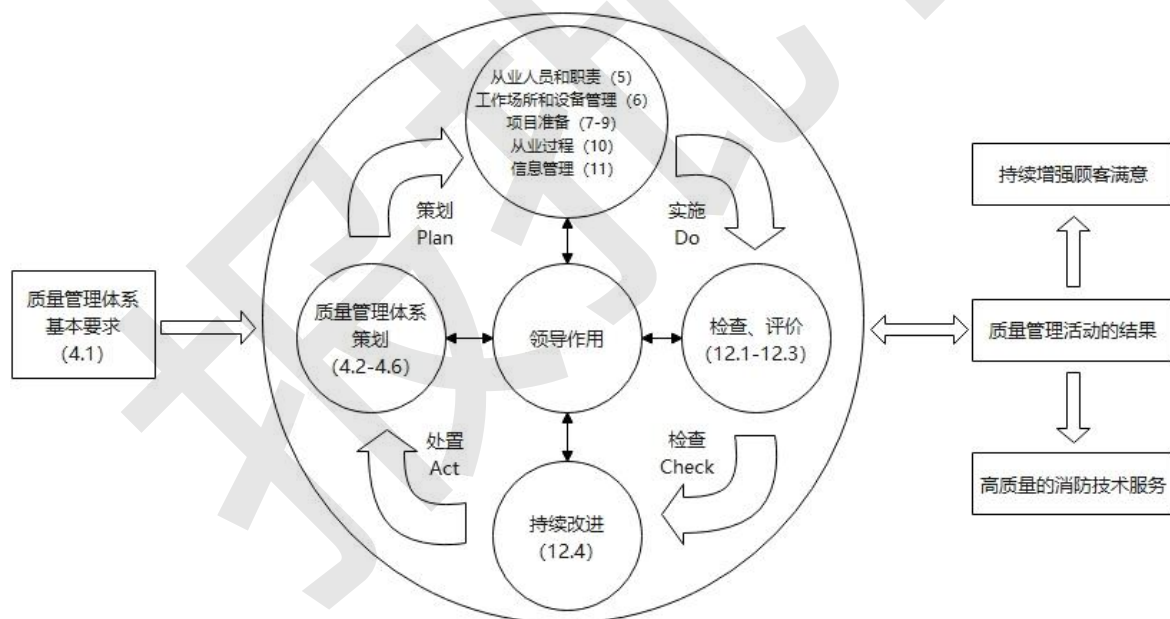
从业人员和职责（5）
工作场所和设备管理（6）
项目准备（7-9）
从业过程（10）
信息管理（11）

策划
Plan

实施
Do

持续增强顾客满意

质量管理体系
基本要求
(4.1)

质量管理体系
策划
(4.2-4.6)

领导作用

检查、评价
(12.1-12.3)

质量管理活动的结果

处置
Act

检查
Check

持续改进
(12.4)

高质量的消防技术服务